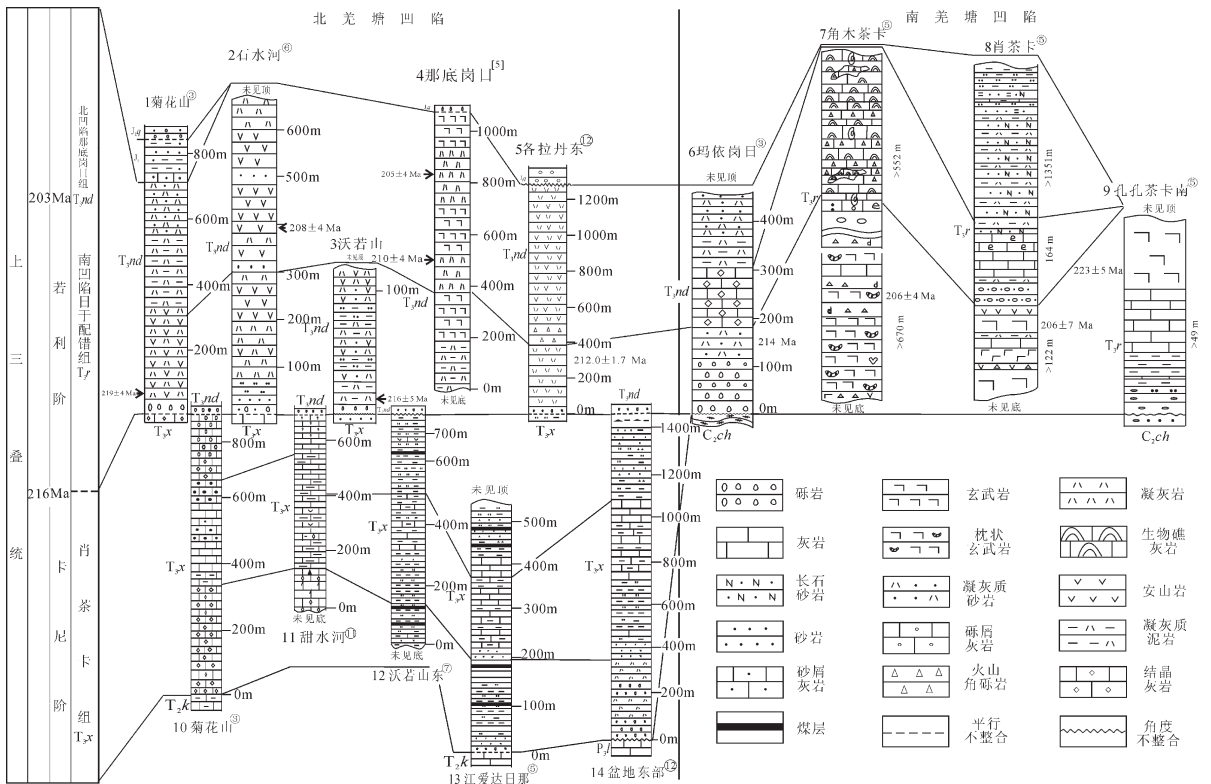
北羌塘凹陷

南羌塘凹陷

上三叠统

203Ma

216Ma

诺利阶

卡尼阶

北凹陷那底岗日组 $T_3nd$

南凹陷日干配错组 $T_3r$

肖茶卡组 $T_3x$

1菊花山③

$T_3nd$

800m

600m

400m

200m

219±4 Ma

$T_3x$

2石水河⑥

未见顶

600m

500m

$T_3nd$

208±4 Ma

400m

300m

200m

100m

$T_3x$

3沃若山

未见顶

210±4 Ma

100m

$T_3nd$

0m

216±5 Ma

4那底岗日[5]

1000m

205±4 Ma

800m

600m

400m

200m

0m

未见底

5各拉丹东⑫

1200m

1000m

800m

600m

400m

212.0±1.7 Ma

200m

0m

$T_3x$

6玛依岗日③

未见顶

400m

300m

200m

214 Ma

100m

0m

$T_3nd$

$C_2ch$

7角木茶卡⑤

$T_3r$

>552 m

206±4 Ma

>670 m

未见底

8肖茶卡⑤

>1351m

164 m

206±7 Ma

>122 m

未见底

$T_3r$

9孔孔茶卡南⑤

未见顶

223±5 Ma

>49 m

$T_3r$

$C_2ch$

10菊花山③

$T_3nd$

800m

600m

400m

200m

0m

$T_3x$

$T_2k$

11甜水河⑪

600m

400m

200m

0m

$T_3x$

未见底

12沃若山东⑦

700m

600m

400m

200m

0m

$T_3x$

未见底

13江爱达日那⑥

未见顶

500m

400m

300m

200m

100m

0m

$T_3x$

$T_2k$

14盆地东部⑫

$T_3nd$

1400m

1200m

1000m

800m

600m

400m

200m

0m

$T_3x$

$P_3l$

砾岩

玄武岩

凝灰岩

灰岩

枕状玄武岩

生物礁灰岩

长石砂岩

凝灰质砂岩

安山岩

砂岩

砾屑灰岩

凝灰质泥岩

砂屑灰岩

火山角砾岩

结晶灰岩

煤层

平行不整合

角度不整合